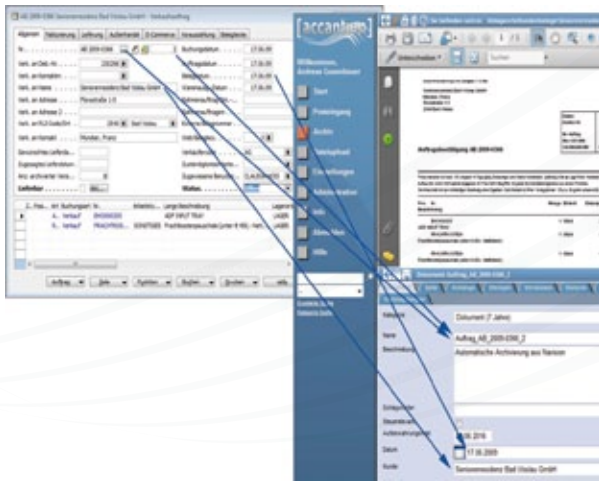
AB 2009-0366 Seniorenresidenz Bad Vöslau GmbH - Verkaufsauftrag

Allgemein | Fakturierung | Lieferung | Außenhandel | E-Commerce | Vorauszahlung | Belegtexte

Nr. AB 2009-0366

Buchungsdatum 17.06.09

Verk. an Deb.-Nr. 200290

Verk. an Name Seniorenresidenz Bad Vöslau GmbH

Verk. an Adresse Florastraße 1-9

Verk. an PLZ/Ort 2540 Bad Vöslau

Verk. an Kontakt Punzlar, Franz

Lieferbar

[accantum]

Willkommen, Andreas Gumbinger

Start

Protokoll

Archiv

Dokument Auftrag_AB_2009-0366_2

Kategorie Dokument (7 Jahre)

Name Auftrag_AB_2009-0366_2

Beschreibung Automatische Archivierung aus Navision

Datum 17.06.2009

Kunde Seniorenresidenz Bad Vöslau GmbH

Auftragsbestätigung AB 2009-0366

Aufrag | Zeile | Funktion | Buchen | Drucken | Hilfe